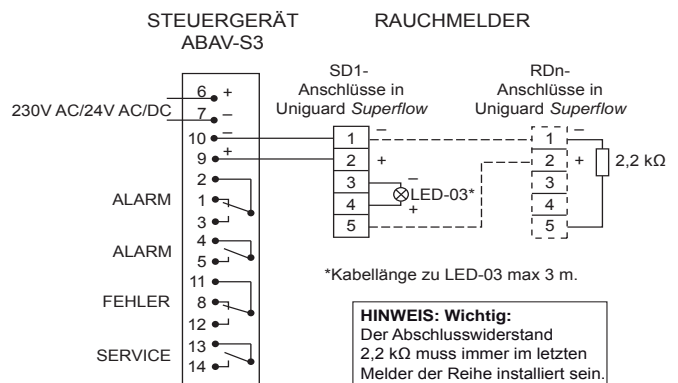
STEUERGERÄT ABAV-S3

RAUCHMELDER

SD1-
Anschlüsse in
Uniguard *Superflow*

RDn-
Anschlüsse in
Uniguard *Superflow*

230V AC/24V AC/DC

6 +
7 –
10 –
9 +
2
1
3
4
5
11
8
12
13
14

ALARM
ALARM
FEHLER
SERVICE

1 –
2 +
3 –
4 +
5

LED-03*

1 –
2 +
3
4
5

2,2 kΩ

*Kabellänge zu LED-03 max 3 m.

**HINWEIS: Wichtig:**
Der Abschlusswiderstand 2,2 kΩ muss immer im letzten Melder der Reihe installiert sein.